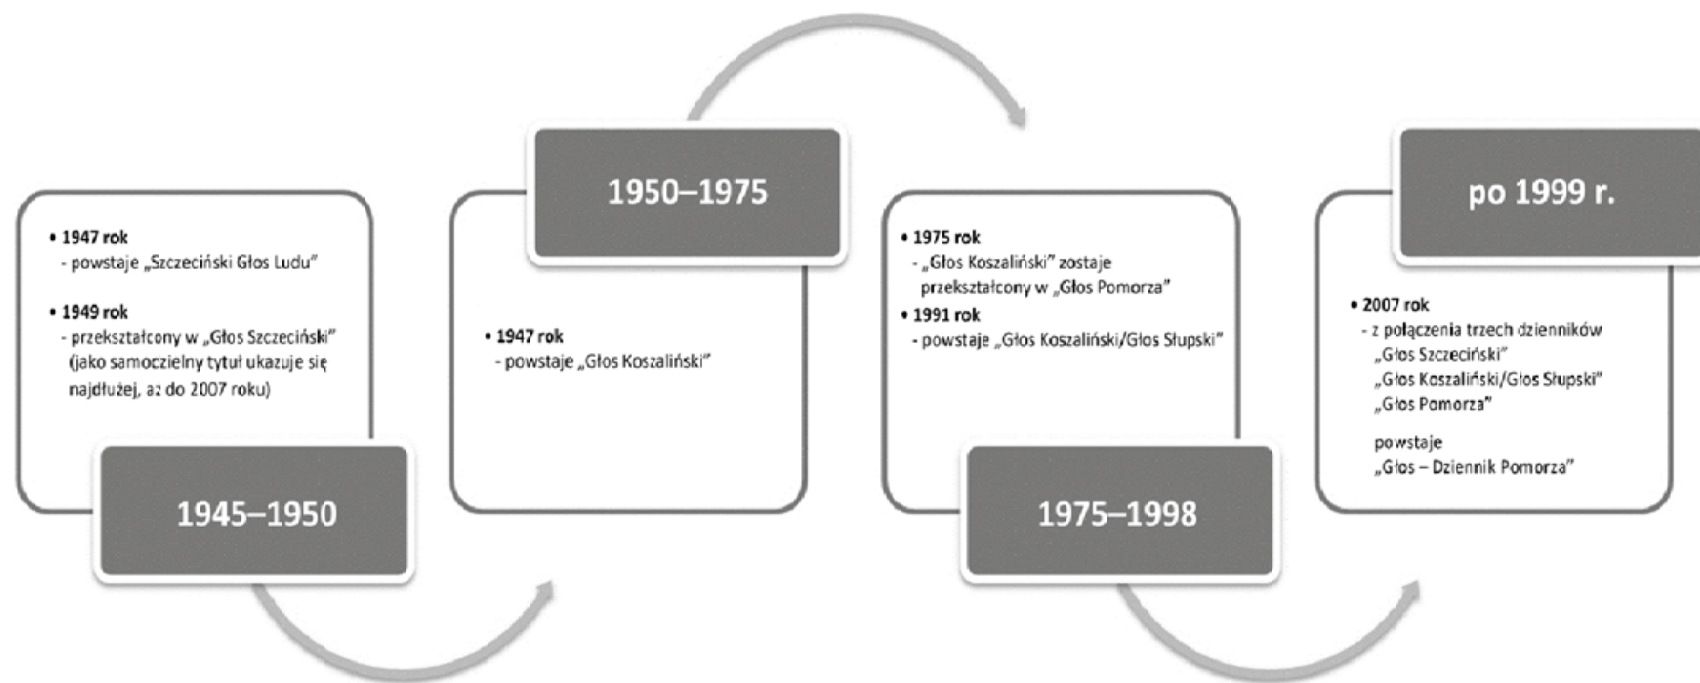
• 1947 rok
- powstaje „Szczeciński Głos Ludu"

• 1949 rok
- przekształcony w „Głos Szczeciński" (jako samoczielny tytuł ukazuje się najdłużej, aż do 2007 roku)

1945–1950

1950–1975

• 1947 rok
- powstaje „Głos Koszaliński"

• 1975 rok
- „Głos Koszaliński" zostaje przekształcony w „Głos Pomorza"

• 1991 rok
- powstaje „Głos Koszaliński/Głos Słupski"

1975–1998

po 1999 r.

• 2007 rok
- z połączenia trzech dzienników „Głos Szczeciński" „Głos Koszaliński/Głos Słupski" „Głos Pomorza"

powstaje „Głos – Dziennik Pomorza"